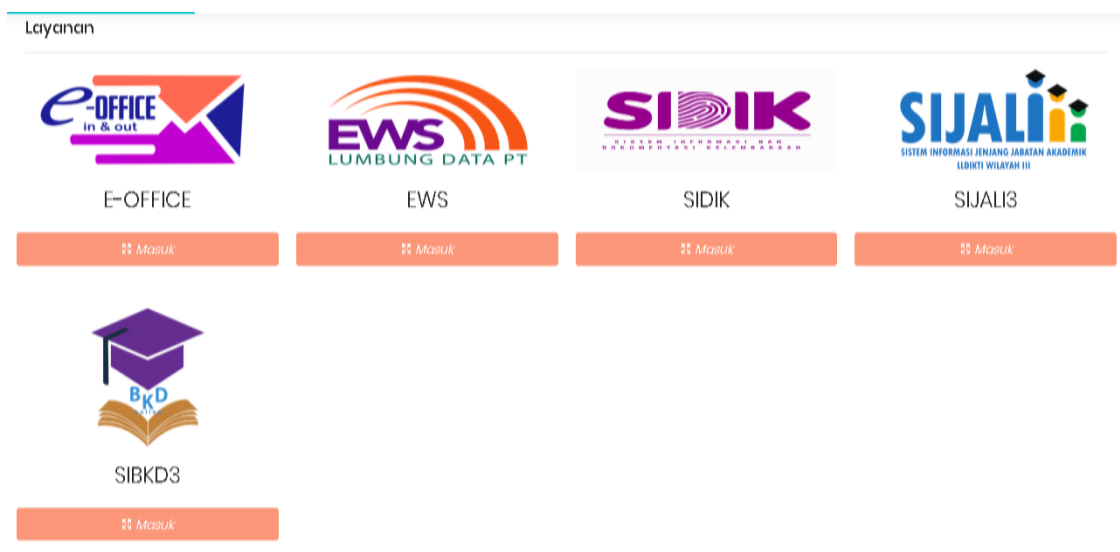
Layanan

e-OFFICE in & out

E-OFFICE

Masuk

EWS LUMBUNG DATA PT

EWS

Masuk

SIDIK SISTEM INFORMASI DAN DOKUMENTASI KELEMBAGAAN

SIDIK

Masuk

SIJALI SISTEM INFORMASI JENJANG JABATAN AKADEMIK LLDIKTI WILAYAH III

SIJALI3

Masuk

BKD

SIBKD3

Masuk